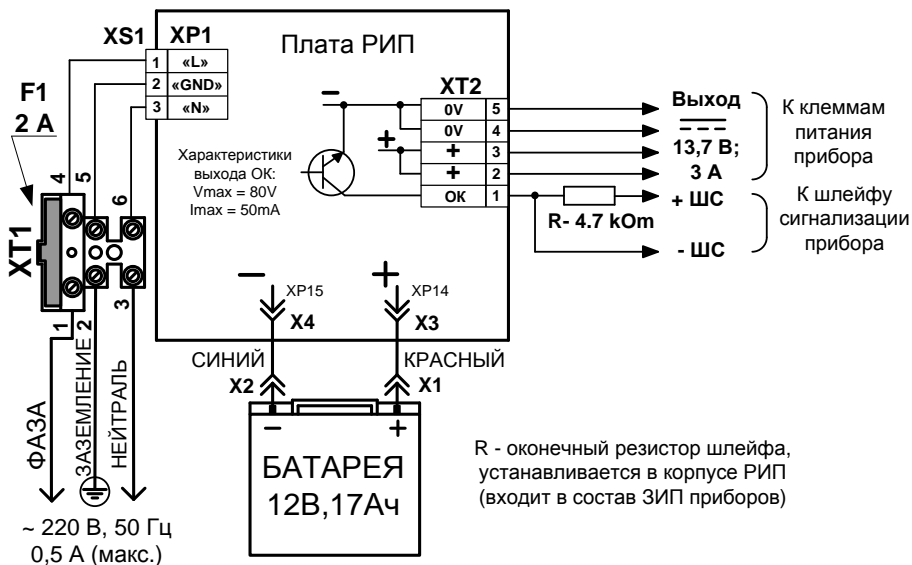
XS1 XP1

| 1 | «L» |
|---|---|
| 2 | «GND» |
| 3 | «N» |

Плата РИП

F1
2 A

XT2

| 0V | 5 |
|---|---|
| 0V | 4 |
| + | 3 |
| + | 2 |
| OK | 1 |

Выход
13,7 В;
3 А

К клеммам питания прибора

Характеристики выхода ОК:
Vmax = 80V
Imax = 50mA

+ ШС
R- 4.7 kOm
- ШС

К шлейфу сигнализации прибора

XT1
4 5 6
1 2 3

XP15
X4
XP14
X3

СИНИЙ
КРАСНЫЙ
X2
X1

ФАЗА
ЗАЗЕМЛЕНИЕ
НЕЙТРАЛЬ

БАТАРЕЯ
12В,17Ач

R - оконечный резистор шлейфа, устанавливается в корпусе РИП (входит в состав ЗИП приборов)

~ 220 В, 50 Гц
0,5 А (макс.)